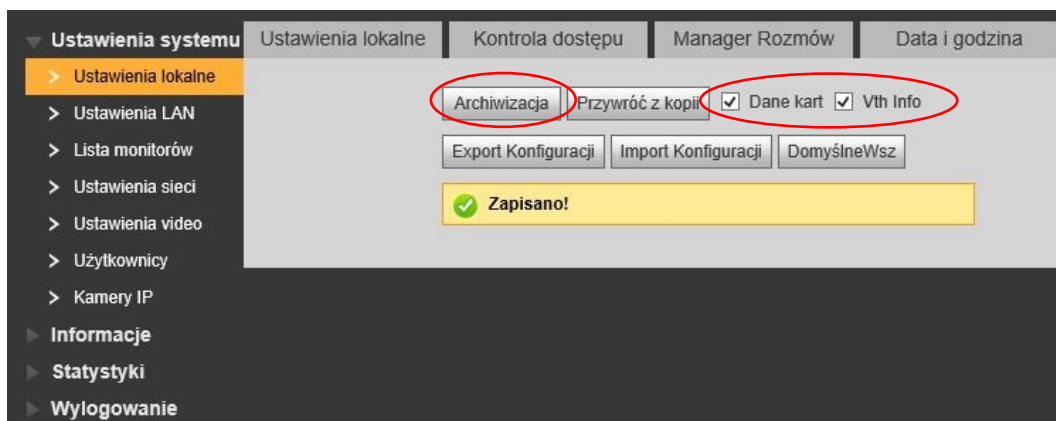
Ustawienia systemu
> Ustawienia lokalne
> Ustawienia LAN
> Lista monitorów
> Ustawienia sieci
> Ustawienia video
> Użytkownicy
> Kamery IP
Informacje
Statystyki
Wylogowanie

Ustawienia lokalne | Kontrola dostępu | Manager Rozmów | Data i godzina

Archiwizacja | Przywróć z kopii | ☑ Dane kart ☑ Vth Info

Export Konfiguracji | Import Konfiguracji | DomyślneWsz

Zapisano!